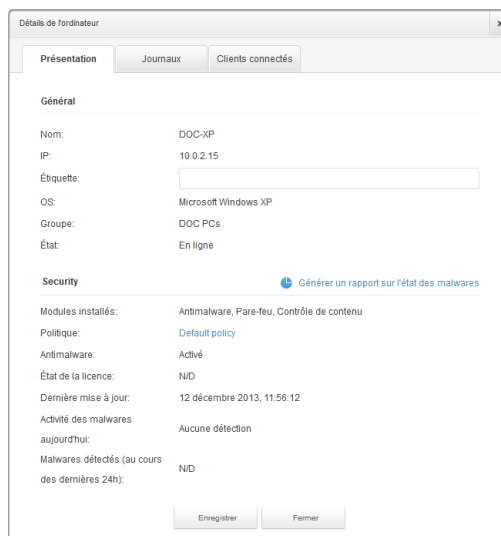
Détails de l'ordinateur

×

Présentation | Journaux | Clients connectés

Général

Nom: DOC-XP

IP: 10.0.2.15

Étiquette:

OS: Microsoft Windows XP

Groupe: DOC PCs

État: En ligne

Security

Générer un rapport sur l'état des malwares

Modules installés: Antimalware, Pare-feu, Contrôle de contenu

Politique: Default policy

Antimalware: Activé

État de la licence: N/D

Dernière mise à jour: 12 décembre 2013, 11:56:12

Activité des malwares aujourd'hui: Aucune détection

Malwares détectés (au cours des dernières 24h): N/D

Enregistrer | Fermer